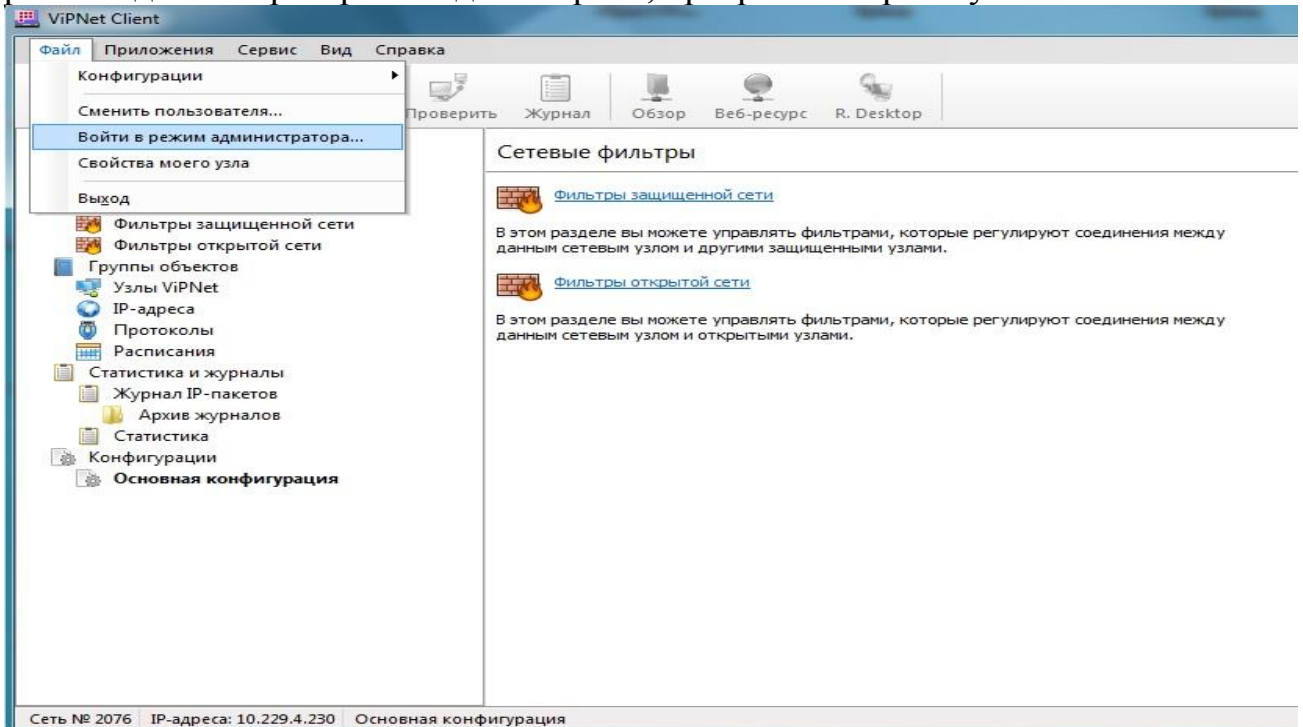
ViPNet Client

Файл Приложения Сервис Вид Справка

Конфигурации
Сменить пользователя...
Войти в режим администратора...
Свойства моего узла
Выход

Проверить Журнал Обзор Веб-ресурс R. Desktop

Фильтры защищенной сети
Фильтры открытой сети
Группы объектов
Узлы ViPNet
IP-адреса
Протоколы
Расписания
Статистика и журналы
Журнал IP-пакетов
Архив журналов
Статистика
Конфигурации
Основная конфигурация

Сетевые фильтры

Фильтры защищенной сети

В этом разделе вы можете управлять фильтрами, которые регулируют соединения между данным сетевым узлом и другими защищенными узлами.

Фильтры открытой сети

В этом разделе вы можете управлять фильтрами, которые регулируют соединения между данным сетевым узлом и открытыми узлами.

Сеть № 2076 IP-адреса: 10.229.4.230 Основная конфигурация